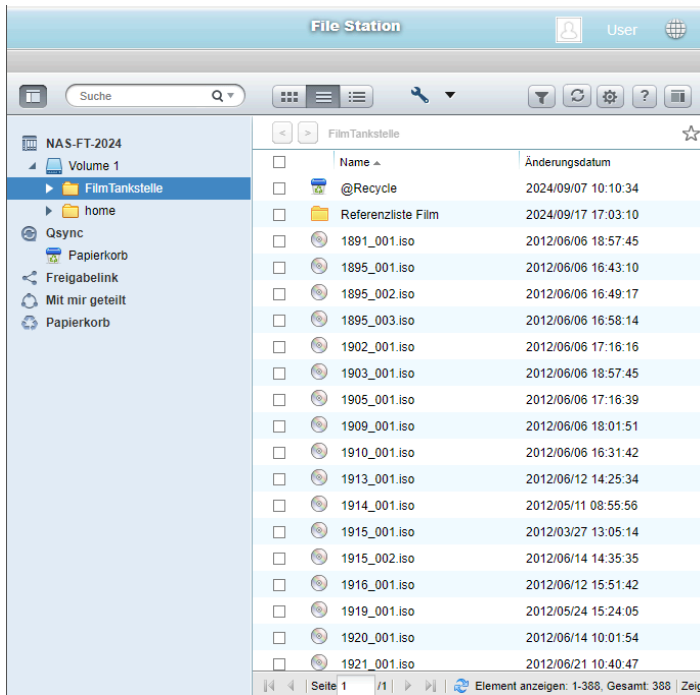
File Station

User

Suche

NAS-FT-2024
Volume 1
FilmTankstelle
home
Qsync
Papierkorb
Freigabelink
Mit mir geteilt
Papierkorb

FilmTankstelle

| | Name ▲ | Änderungsdatum |
|---|---|---|
| | @Recycle | 2024/09/07 10:10:34 |
| | Referenzliste Film | 2024/09/17 17:03:10 |
| | 1891_001.iso | 2012/06/06 18:57:45 |
| | 1895_001.iso | 2012/06/06 16:43:10 |
| | 1895_002.iso | 2012/06/06 16:49:17 |
| | 1895_003.iso | 2012/06/06 16:58:14 |
| | 1902_001.iso | 2012/06/06 17:16:16 |
| | 1903_001.iso | 2012/06/06 18:57:45 |
| | 1905_001.iso | 2012/06/06 17:16:39 |
| | 1909_001.iso | 2012/06/06 18:01:51 |
| | 1910_001.iso | 2012/06/06 16:31:42 |
| | 1913_001.iso | 2012/06/12 14:25:34 |
| | 1914_001.iso | 2012/05/11 08:55:56 |
| | 1915_001.iso | 2012/03/27 13:05:14 |
| | 1915_002.iso | 2012/06/14 14:35:35 |
| | 1916_001.iso | 2012/06/12 15:51:42 |
| | 1919_001.iso | 2012/05/24 15:24:05 |
| | 1920_001.iso | 2012/06/14 10:01:54 |
| | 1921_001.iso | 2012/06/21 10:40:47 |

Seite 1 /1 | Element anzeigen: 1-388, Gesamt: 388 | Zei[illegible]